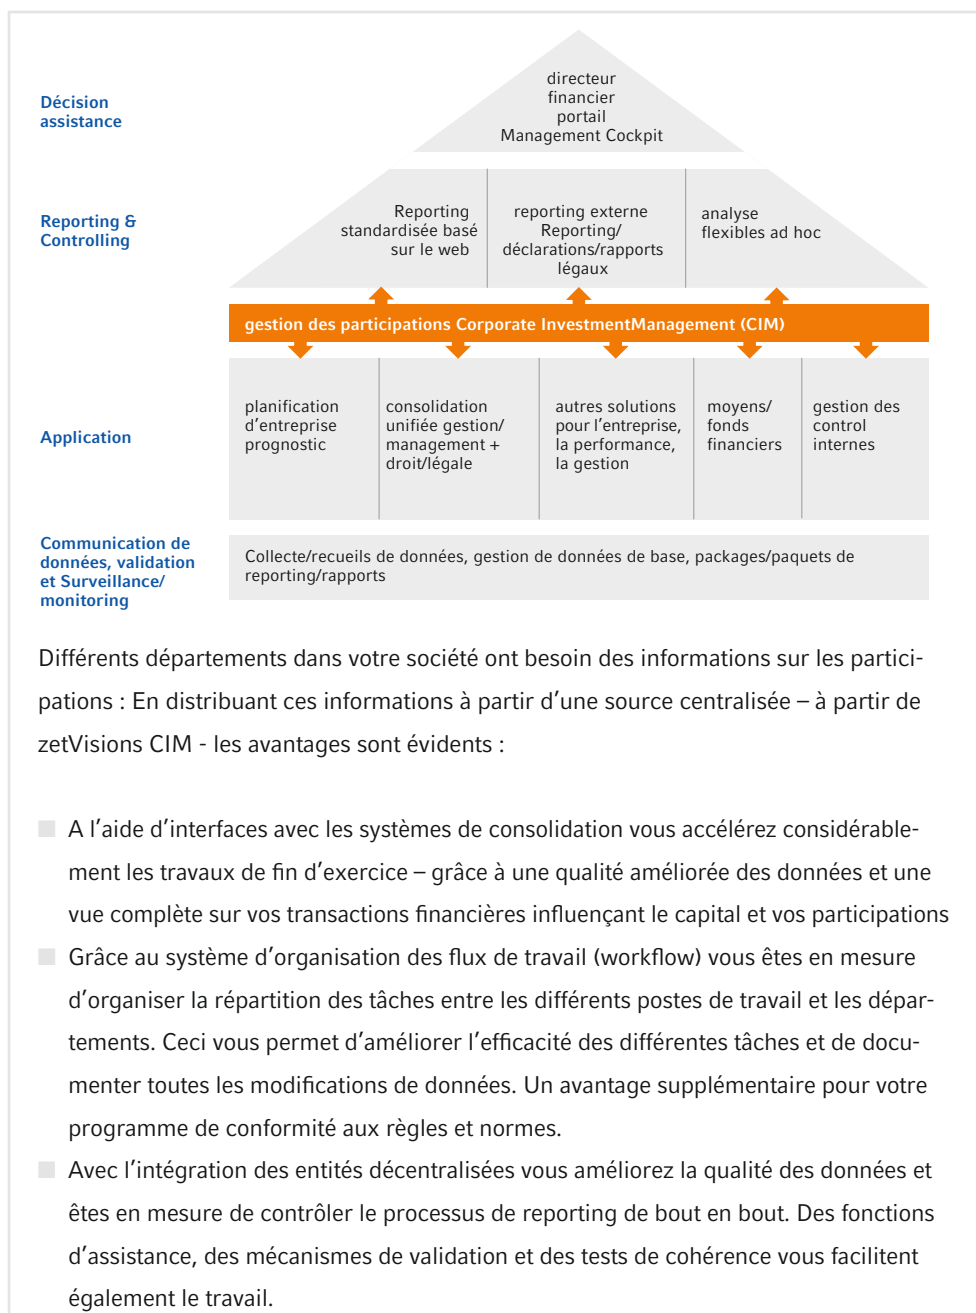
Décision assistance

directeur financier portail Management Cockpit

Reporting & Controlling

Reporting standardisée basé sur le web

reporting externe Reporting/ déclarations/rapports légaux

analyse flexibles ad hoc

gestion des participations Corporate InvestmentManagement (CIM)

Application

planification d'entreprise prognostic

consolidation unifiée gestion/ management + droit/légale

autres solutions pour l'entreprise, la performance, la gestion

moyens/ fonds financiers

gestion des control internes

Communication de données, validation et Surveillance/ monitoring

Collecte/recueils de données, gestion de données de base, packages/paquets de reporting/rapports

Différents départements dans votre société ont besoin des informations sur les participations : En distribuant ces informations à partir d'une source centralisée – à partir de zetVisions CIM - les avantages sont évidents :

A l'aide d'interfaces avec les systèmes de consolidation vous accélérez considérablement les travaux de fin d'exercice – grâce à une qualité améliorée des données et une vue complète sur vos transactions financières influençant le capital et vos participations

Grâce au système d'organisation des flux de travail (workflow) vous êtes en mesure d'organiser la répartition des tâches entre les différents postes de travail et les départements. Ceci vous permet d'améliorer l'efficacité des différentes tâches et de documenter toutes les modifications de données. Un avantage supplémentaire pour votre programme de conformité aux règles et normes.

Avec l'intégration des entités décentralisées vous améliorez la qualité des données et êtes en mesure de contrôler le processus de reporting de bout en bout. Des fonctions d'assistance, des mécanismes de validation et des tests de cohérence vous facilitent également le travail.